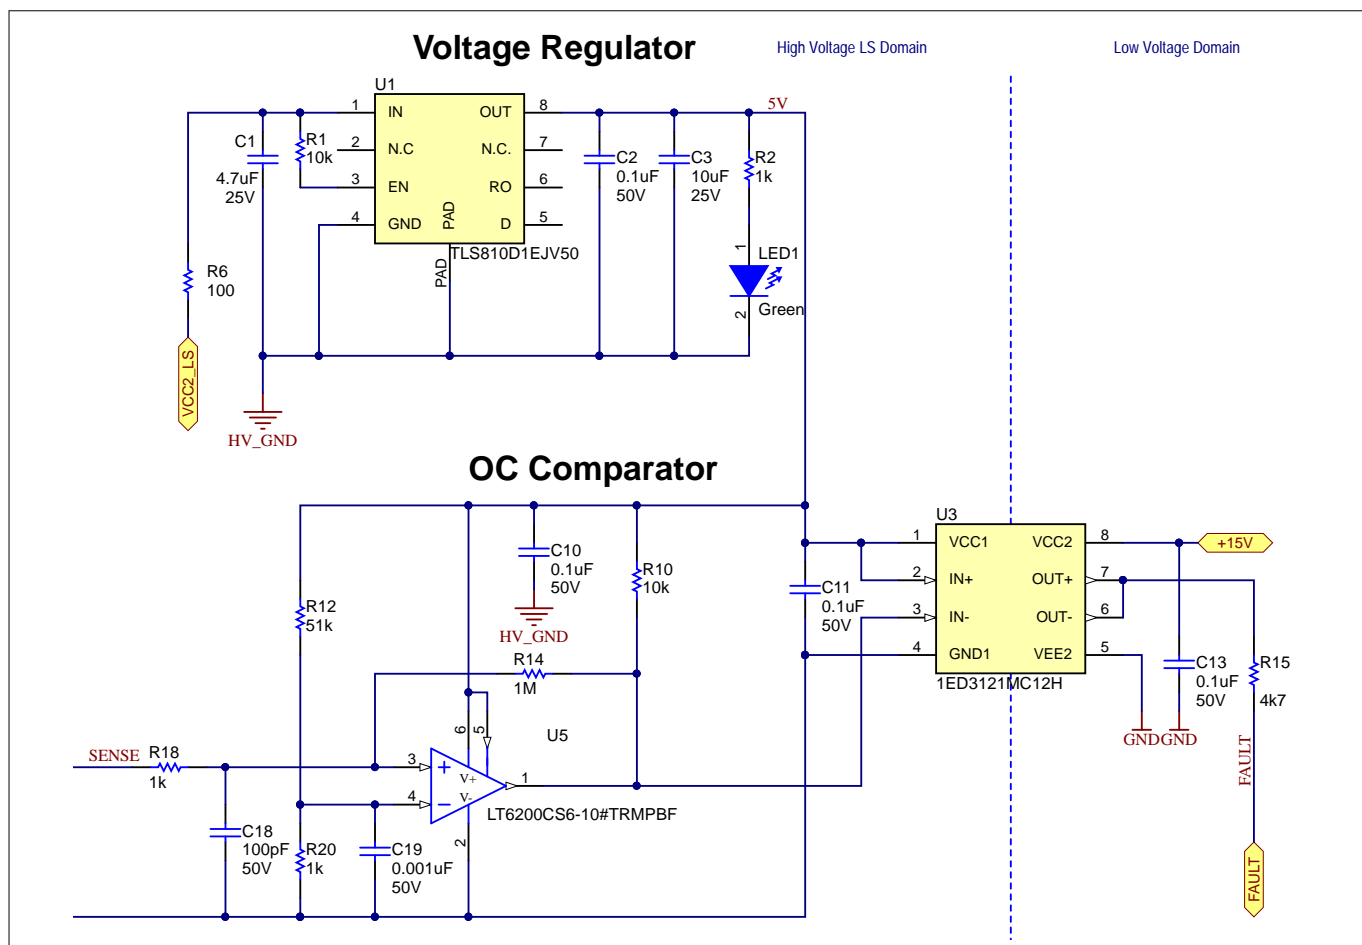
Voltage Regulator

High Voltage LS Domain

Low Voltage Domain

U1
1 IN
2 N.C
3 EN
4 GND
PAD
OUT 8
N.C. 7
RO 6
D 5
TLS810D1EJV50
PAD

C1
4.7uF
25V

R1
10k

R6
100

VCC2_LS

HV_GND

5V

C2
0.1uF
50V

C3
10uF
25V

R2
1k

1
LED1
2
Green

OC Comparator

C10
0.1uF
50V

HV_GND

R10
10k

R12
51k

R14
1M

U5

6
5

SENSE
R18
1k

3
4
V+
V-
1
2
LT6200CS6-10#TRMPBF

C18
100pF
50V

R20
1k

C19
0.001uF
50V

C11
0.1uF
50V

U3
1 VCC1
2 IN+
3 IN-
4 GND1
VCC2 8
OUT+ 7
OUT- 6
VEE2 5
1ED3121MC12H

+15V

C13
0.1uF
50V

R15
4k7

GNDGND

FAULT

FAULT